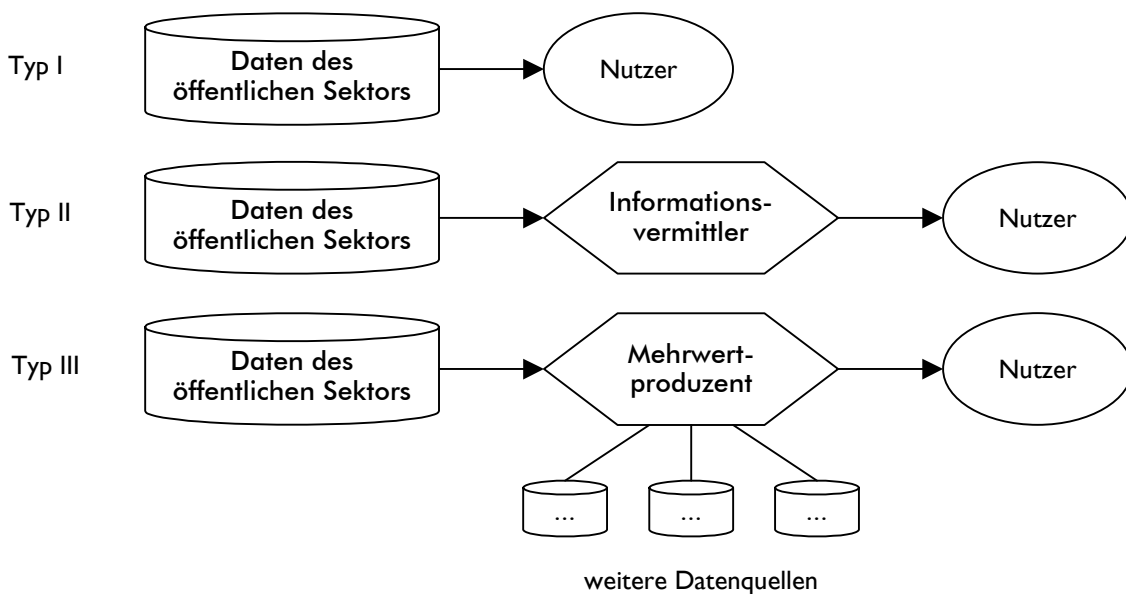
Typ I

Daten des öffentlichen Sektors

Nutzer

Typ II

Daten des öffentlichen Sektors

Informationsvermittler

Nutzer

Typ III

Daten des öffentlichen Sektors

Mehrwertproduzent

Nutzer

...

...

...

weitere Datenquellen